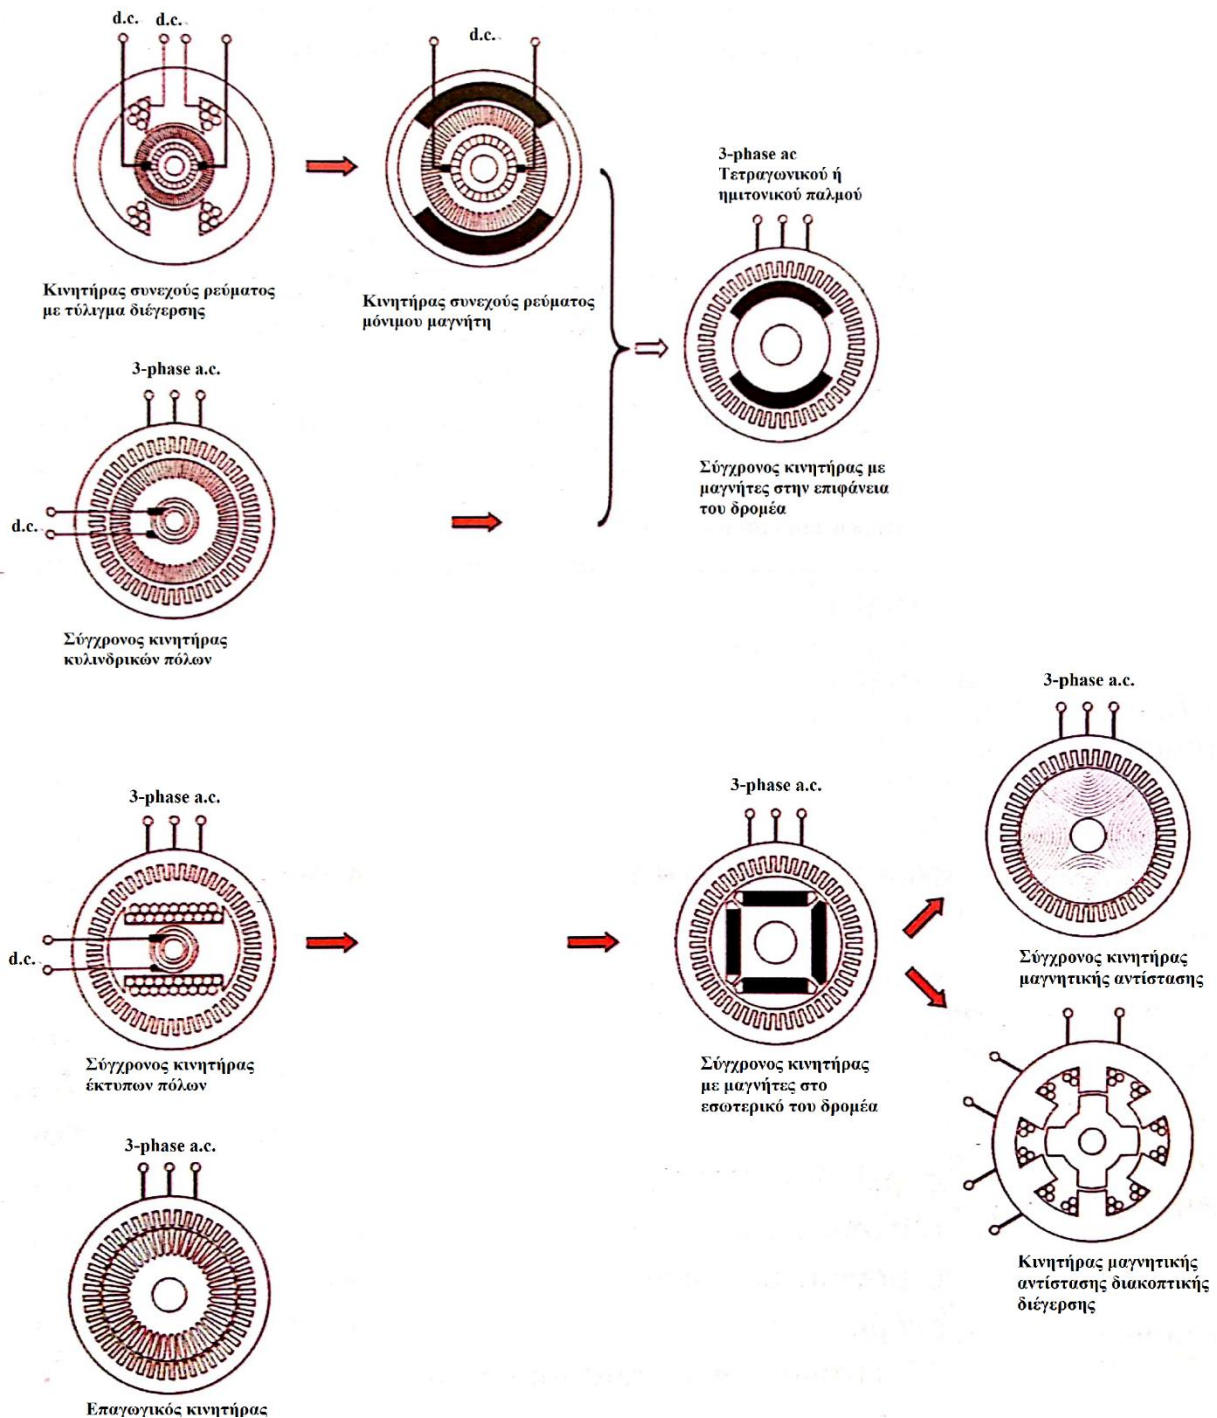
d.c. d.c.

Κινητήρας συνεχούς ρεύματος με τύλιγμα διέγερσης

d.c.

Κινητήρας συνεχούς ρεύματος μόνιμου μαγνήτη

3-phase ac
Τετραγωνικού ή ημιτονικού παλμού

Σύγχρονος κινητήρας με μαγνήτες στην επιφάνεια του δρομέα

3-phase a.c.

d.c.

Σύγχρονος κινητήρας κυλινδρικών πόλων

3-phase a.c.

d.c.

Σύγχρονος κινητήρας έκτυπων πόλων

3-phase a.c.

Σύγχρονος κινητήρας με μαγνήτες στο εσωτερικό του δρομέα

3-phase a.c.

Σύγχρονος κινητήρας μαγνητικής αντίστασης

Κινητήρας μαγνητικής αντίστασης διακοπτικής διέγερσης

3-phase a.c.

Επαγωγικός κινητήρας